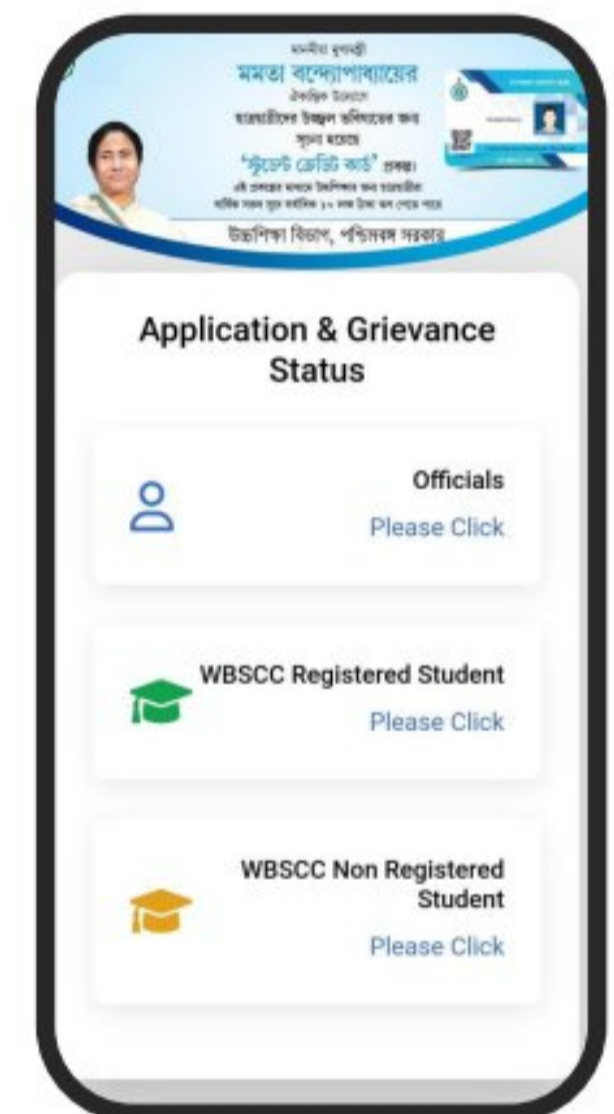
মাননীয়া মুখ্যমন্ত্রী
মমতা বন্দ্যোপাধ্যায়ের
ঐকান্তিক উদ্যোগে
ছাত্রছাত্রীদের উজ্জ্বল ভবিষ্যতের জন্য
সূচনা হয়েছে
'স্টুডেন্ট ক্রেডিট কার্ড' প্রকল্প।
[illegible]
উচ্চশিক্ষা বিভাগ, পশ্চিমবঙ্গ সরকার

Application & Grievance Status

Officials
Please Click

WBSCC Registered Student
Please Click

WBSCC Non Registered Student
Please Click